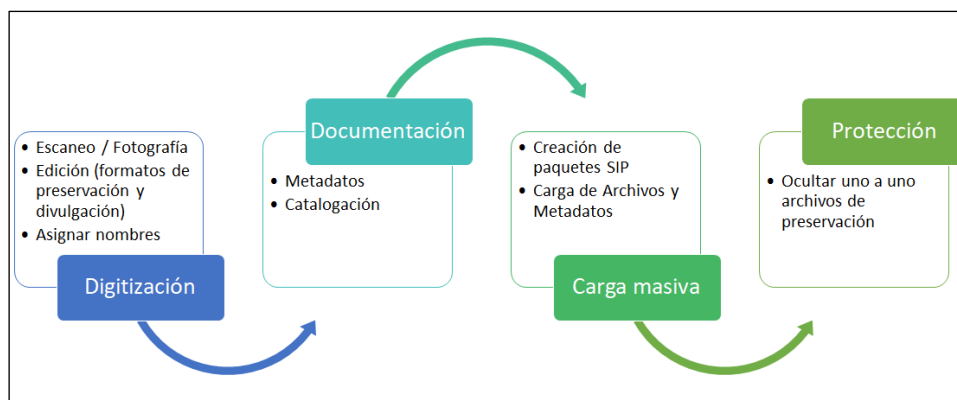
- Escaneo / Fotografía
- Edición (formatos de preservación y divulgación)
- Asignar nombres

Digitización

Documentación

- Metadatos
- Catalogación

- Creación de paquetes SIP
- Carga de Archivos y Metadatos

Carga masiva

Protección

- Ocultar uno a uno archivos de preservación